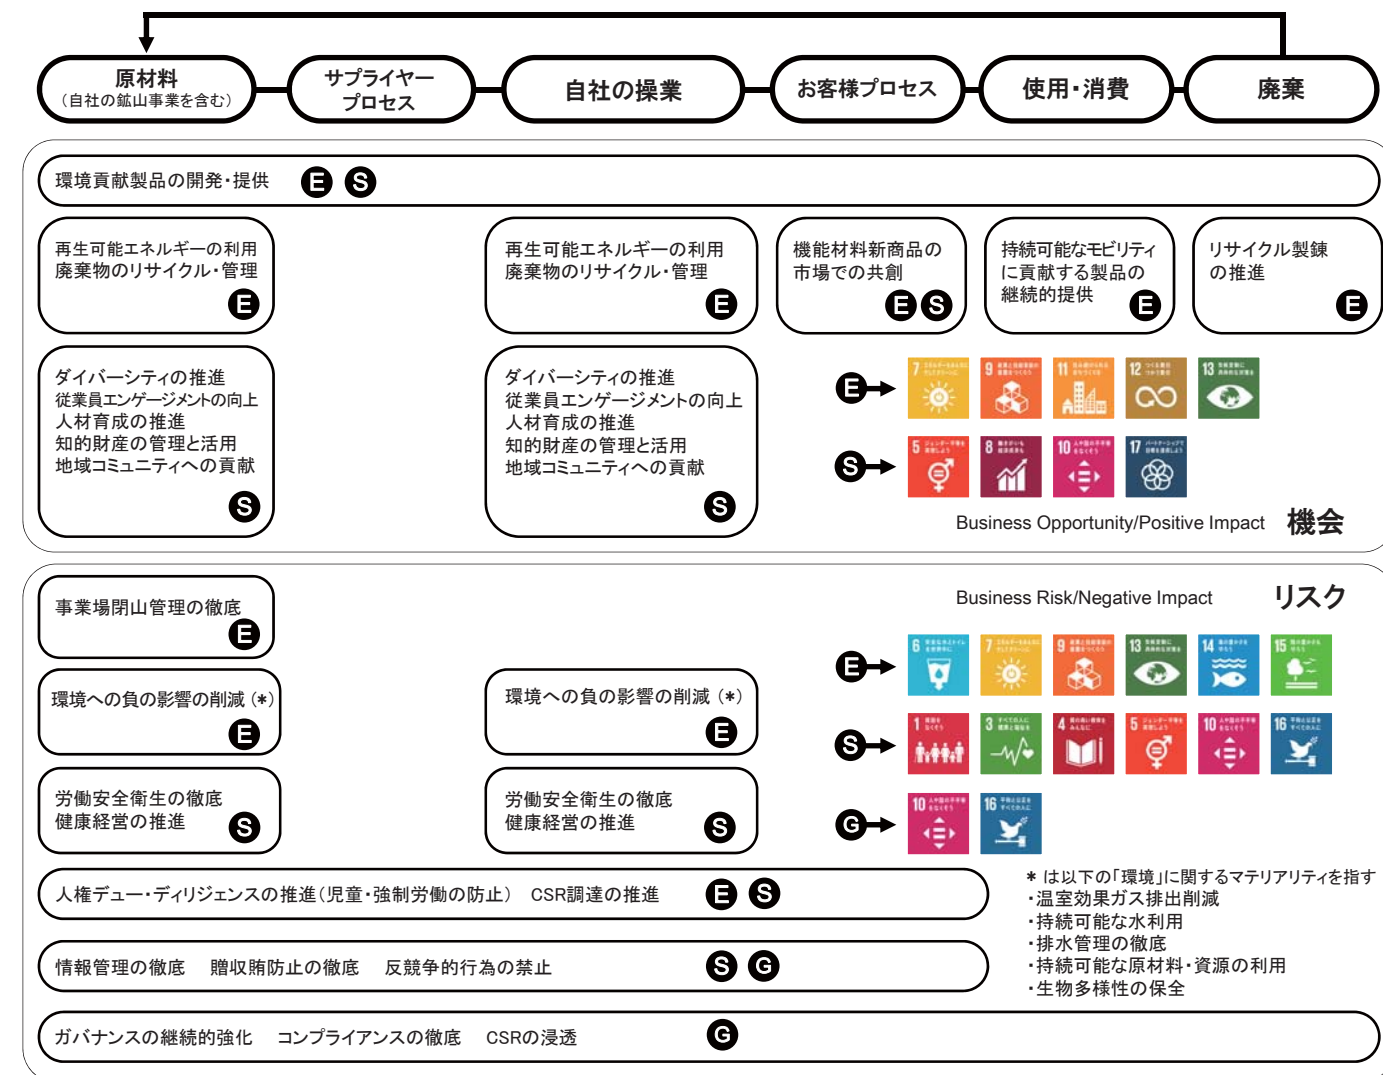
原材料
（自社の鉱山事業を含む）

サプライヤープロセス

自社の操業

お客様プロセス

使用・消費

廃棄

環境貢献製品の開発・提供 E S

再生可能エネルギーの利用
廃棄物のリサイクル・管理 E

再生可能エネルギーの利用
廃棄物のリサイクル・管理 E

機能材料新商品の市場での共創 E S

持続可能なモビリティに貢献する製品の継続的提供 E

リサイクル製錬の推進 E

ダイバーシティの推進
従業員エンゲージメントの向上
人材育成の推進
知的財産の管理と活用
地域コミュニティへの貢献 S

ダイバーシティの推進
従業員エンゲージメントの向上
人材育成の推進
知的財産の管理と活用
地域コミュニティへの貢献 S

E 7 9 11 12 13
S 5 8 10 17

Business Opportunity/Positive Impact 機会

Business Risk/Negative Impact リスク

事業場閉山管理の徹底 E

環境への負の影響の削減（*） E

環境への負の影響の削減（*） E

労働安全衛生の徹底
健康経営の推進 S

労働安全衛生の徹底
健康経営の推進 S

E 6 7 9 13 14 15
S 1 3 4 5 10 16
G 10 16

人権デュー・ディリジェンスの推進（児童・強制労働の防止） CSR調達の推進 E S

情報管理の徹底 贈収賄防止の徹底 反競争的行為の禁止 S G

ガバナンスの継続的強化 コンプライアンスの徹底 CSRの浸透 G

＊は以下の「環境」に関するマテリアリティを指す
・温室効果ガス排出削減
・持続可能な水利用
・排水管理の徹底
・持続可能な原材料・資源の利用
・生物多様性の保全